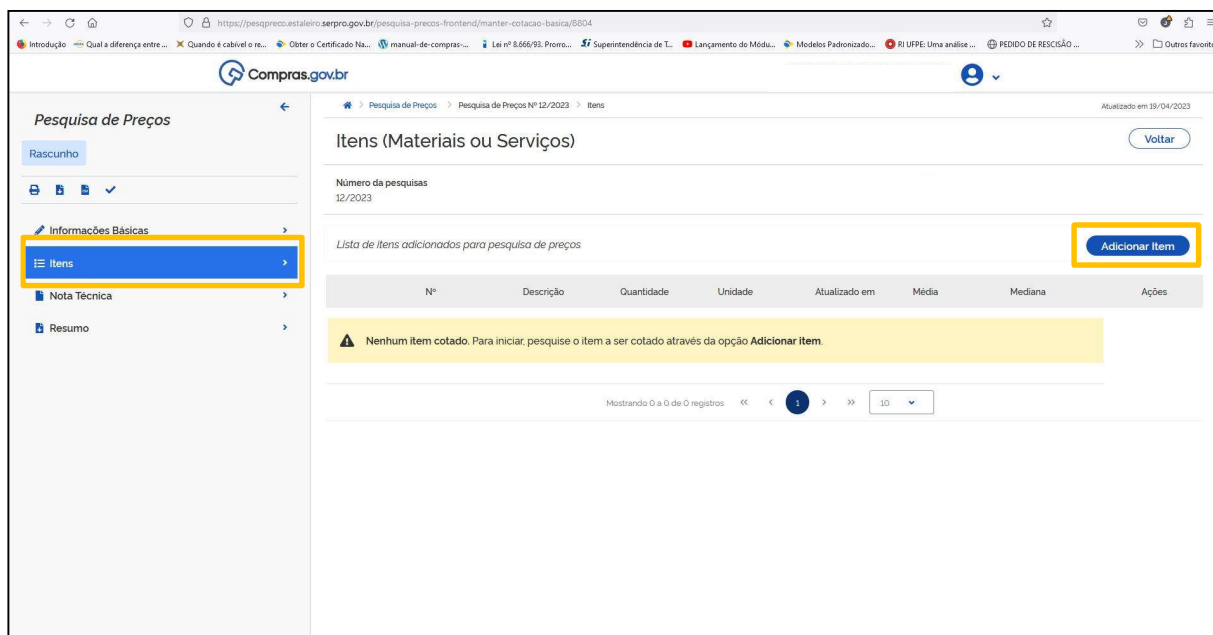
https://pesqpreco.estaleiro.serpro.gov.br/pesquisa-precos-frontend/manter-cotacao-basica/8804

Introdução | Qual a diferença entre ... | Quando é cabível o re... | Obter o Certificado Na... | manual-de-compras-... | Lei nº 8.666/93. Prorro... | Superintendência de T... | Lançamento do Módu... | Modelos Padronizado... | RI UFPE: Uma análise ... | PEDIDO DE RESCISÃO ... | Outros favoritos

Compras.gov.br

Pesquisa de Preços

Rascunho

Informações Básicas

Itens

Nota Técnica

Resumo

Pesquisa de Preços > Pesquisa de Preços Nº 12/2023 > Itens

Atualizado em 19/04/2023

Itens (Materiais ou Serviços)

Voltar

Número da pesquisas
12/2023

Lista de itens adicionados para pesquisa de preços

Adicionar Item

| Nº | Descrição | Quantidade | Unidade | Atualizado em | Média | Mediana | Ações |
|---|---|---|---|---|---|---|---|

Nenhum item cotado. Para iniciar, pesquise o item a ser cotado através da opção Adicionar item.

Mostrando 0 a 0 de 0 registros « ‹ 1 › » 10